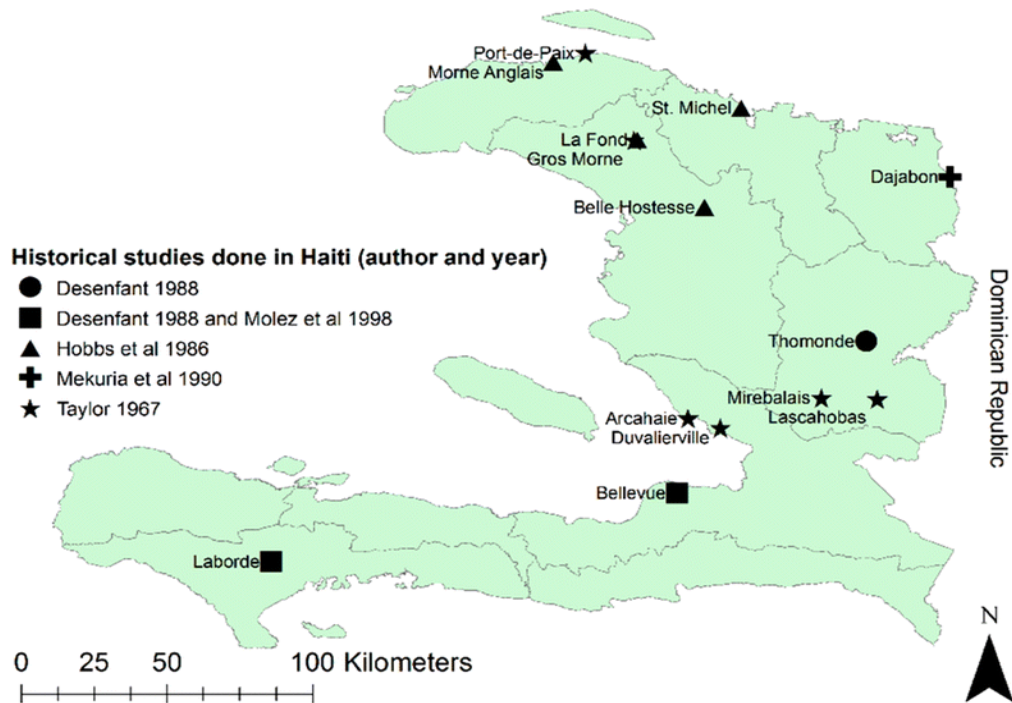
Port-de-Paix
Morne Anglais
St. Michel
La Fond
Gros Morne
Dajabon
Belle Hostesse

Historical studies done in Haiti (author and year)
Desenfant 1988
Desenfant 1988 and Molez et al 1998
Hobbs et al 1986
Mekuria et al 1990
Taylor 1967

Dominican Republic

Thomonde
Mirebalais
Lascahobas
Arcahaie
Duvalierville
Bellevue
Laborde

0 25 50 100 Kilometers

N